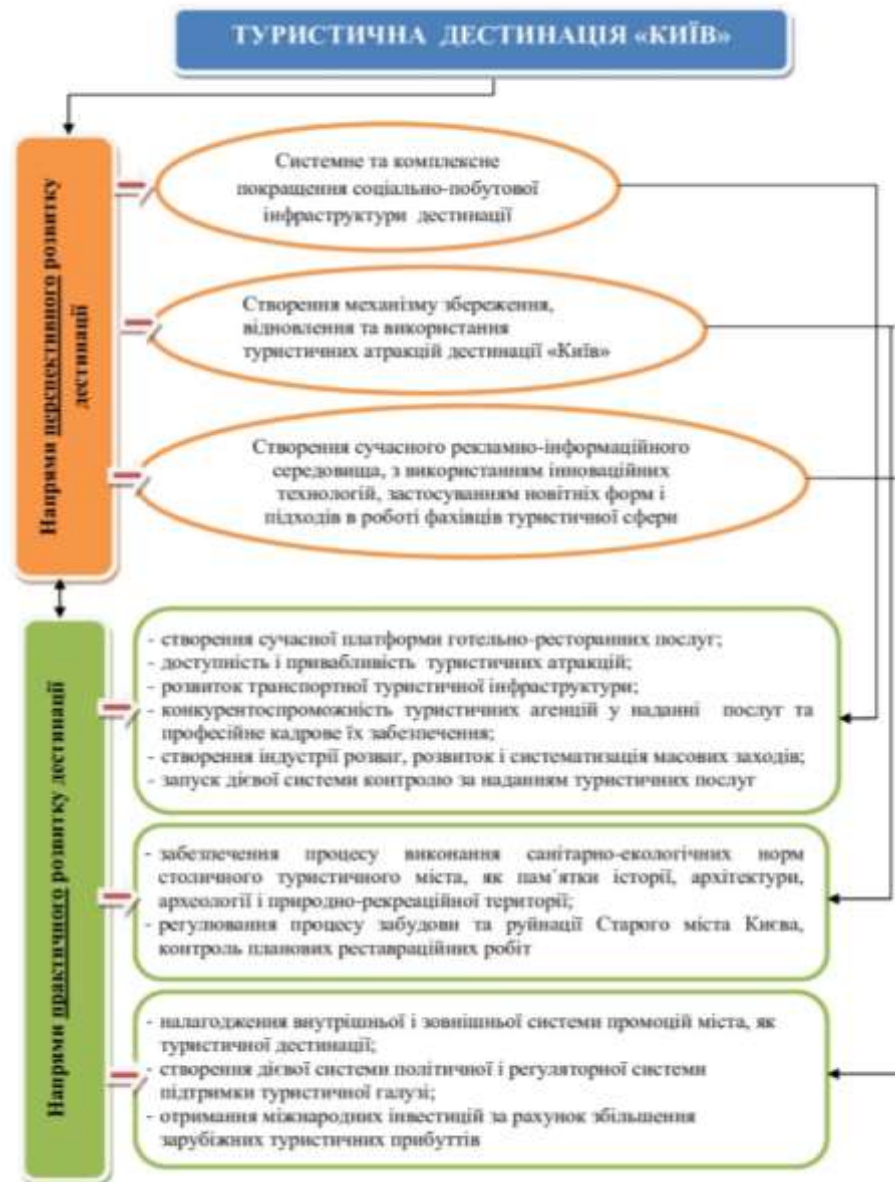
ТУРИСТИЧНА ДЕСТИНАЦІЯ «КИЇВ»

Напрями перспективного розвитку дестинації

Системне та комплексне покращення соціально-побутової інфраструктури дестинації

Створення механізму збереження, відновлення та використання туристичних атракцій дестинації «Київ»

Створення сучасного рекламно-інформаційного середовища, з використанням інноваційних технологій, застосуванням новітніх форм і підходів в роботі фахівців туристичної сфери

Напрями практичного розвитку дестинації

- створення сучасної платформи готельно-ресторанних послуг;
- доступність і привабливість туристичних атракцій;
- розвиток транспортної туристичної інфраструктури;
- конкурентоспроможність туристичних агенцій у наданні послуг та професійне кадрове їх забезпечення;
- створення індустрії розваг, розвиток і систематизація масових заходів;
- запуск дієвої системи контролю за наданням туристичних послуг

- забезпечення процесу виконання санітарно-екологічних норм столичного туристичного міста, як пам´ятки історії, архітектури, археології і природно-рекреаційної території;
- регулювання процесу забудови та руйнації Старого міста Києва, контроль планових реставраційних робіт

- налагодження внутрішньої і зовнішньої системи промоцій міста, як туристичної дестинації;
- створення дієвої системи політичної і регуляторної системи підтримки туристичної галузі;
- отримання міжнародних інвестицій за рахунок збільшення зарубіжних туристичних прибуттів